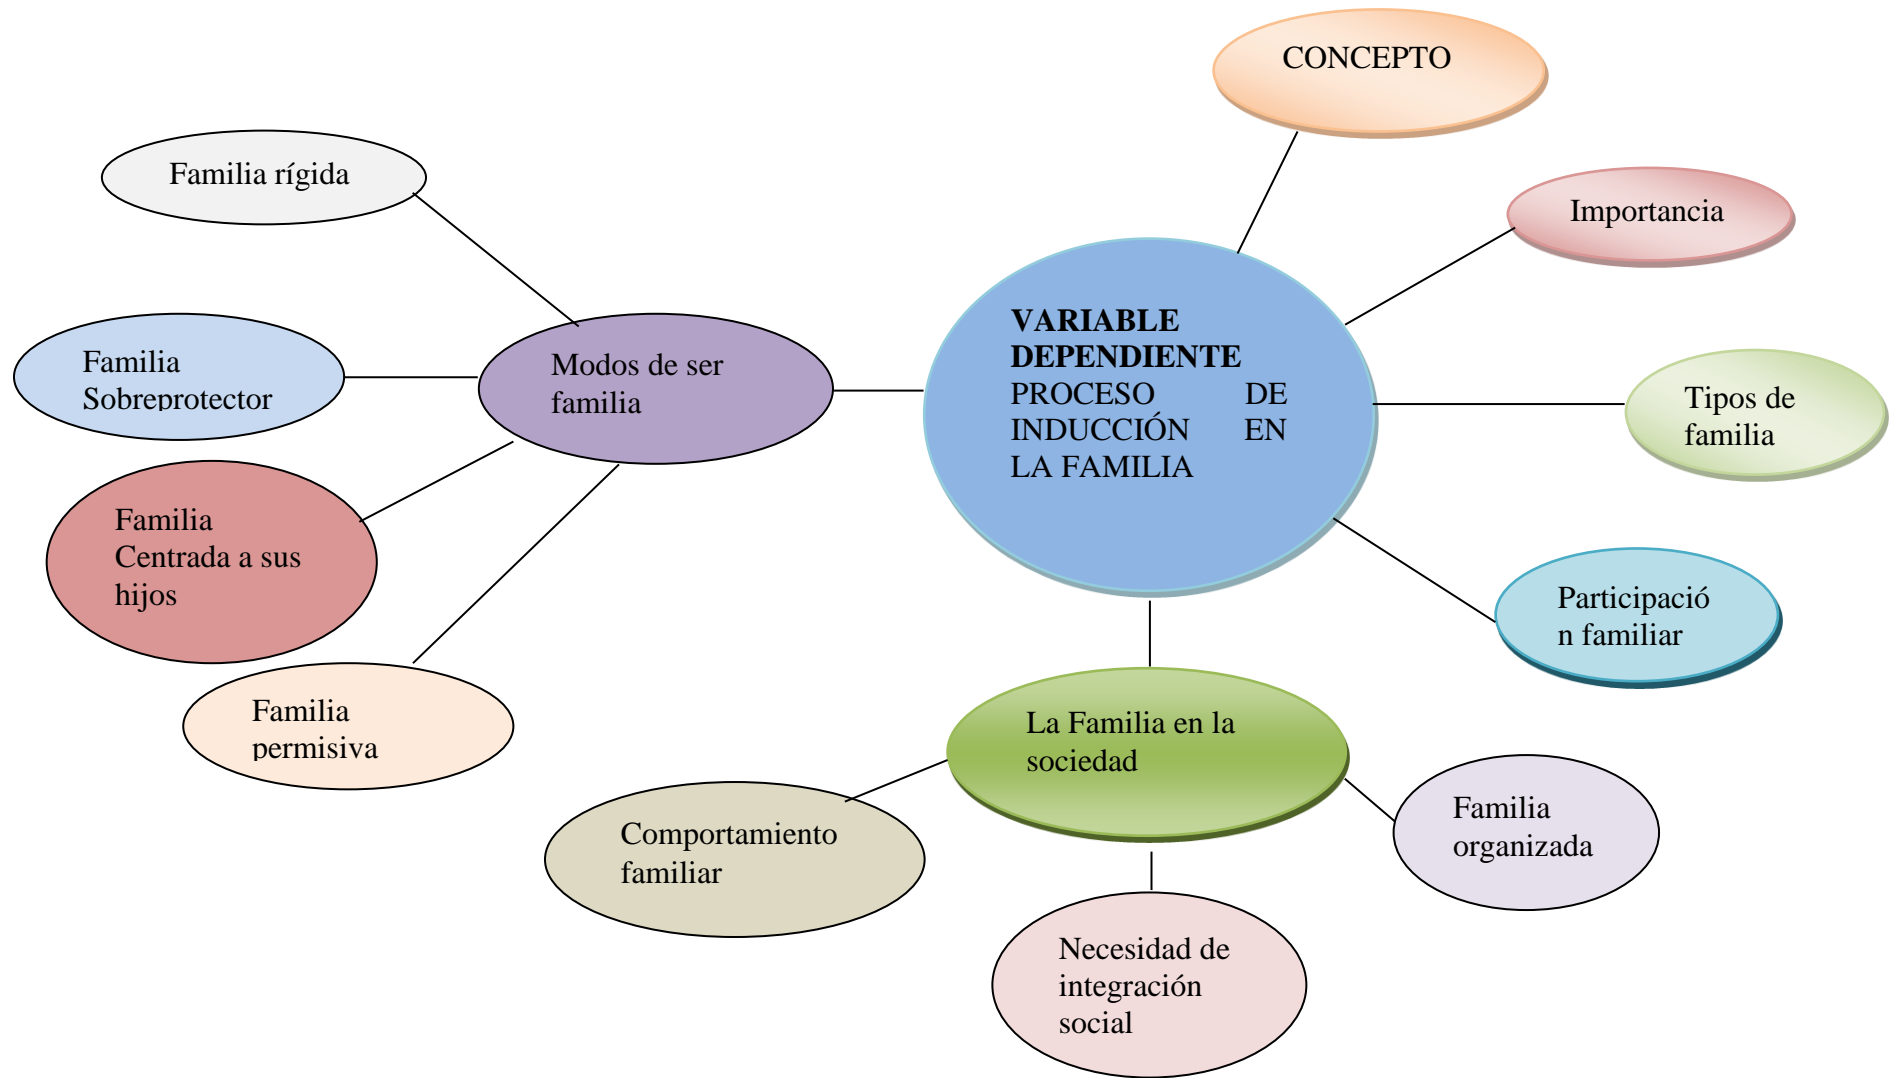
CONCEPTO

Importancia

Familia rígida

VARIABLE DEPENDIENTE
PROCESO DE INDUCCIÓN EN LA FAMILIA

Familia Sobreprotector

Modos de ser familia

Tipos de familia

Familia Centrada a sus hijos

Participación familiar

Familia permisiva

La Familia en la sociedad

Comportamiento familiar

Familia organizada

Necesidad de integración social